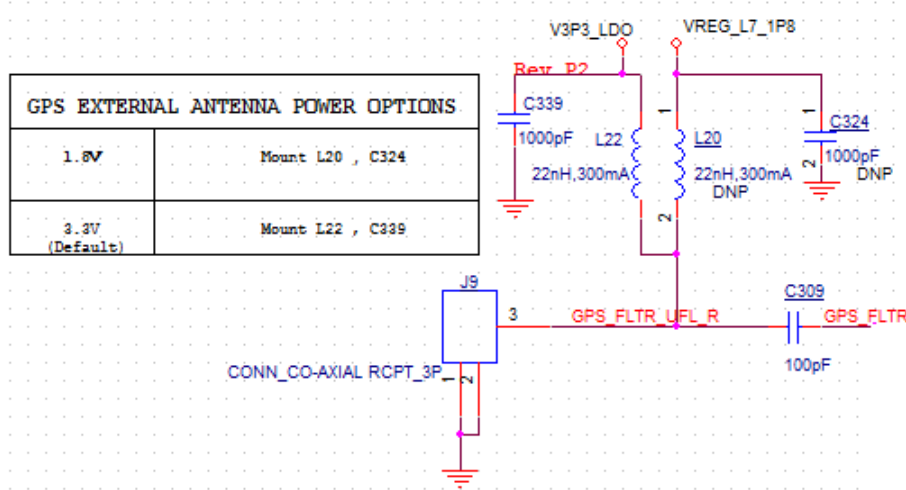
GPS EXTERNAL ANTENNA POWER OPTIONS

| | |
|---|---|
| 1.8V | Mount L20 , C324 |
| 3.3V (Default) | Mount L22 , C339 |

V3P3_LDO

VREG_L7_1P8

Rev P2

C339

1000pF

L22

22nH,300mA

1

2

L20

22nH,300mA

DNP

1

C324

2

1000pF

DNP

J9

3

GPS_FLTR_UFL_R

C309

GPS_FLTR

100pF

CONN_CO-AXIAL RCPT_3P

1

2